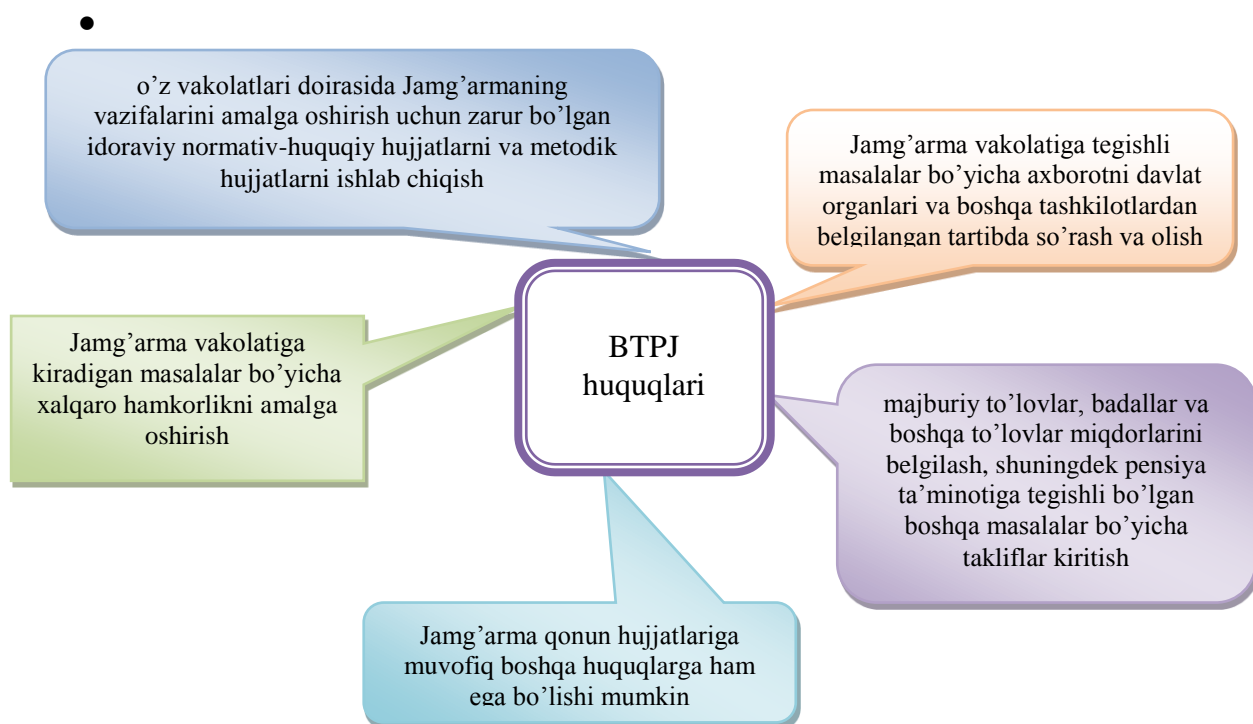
•

o’z vakolatlari doirasida Jamg’armaning vazifalarini amalga oshirish uchun zarur bo’lgan idoraviy normativ-huquqiy hujjatlarni va metodik hujjatlarni ishlab chiqish

Jamg’arma vakolatiga tegishli masalalar bo’yicha axborotni davlat organlari va boshqa tashkilotlardan belgilangan tartibda so’rash va olish

Jamg’arma vakolatiga kiradigan masalalar bo’yicha xalqaro hamkorlikni amalga oshirish

BTPJ huquqlari

majburiy to’lovlar, badallar va boshqa to’lovlar miqdorlarini belgilash, shuningdek pensiya ta’minotiga tegishli bo’lgan boshqa masalalar bo’yicha takliflar kiritish

Jamg’arma qonun hujjatlariga muvofiq boshqa huquqlarga ham ega bo’lishi mumkin